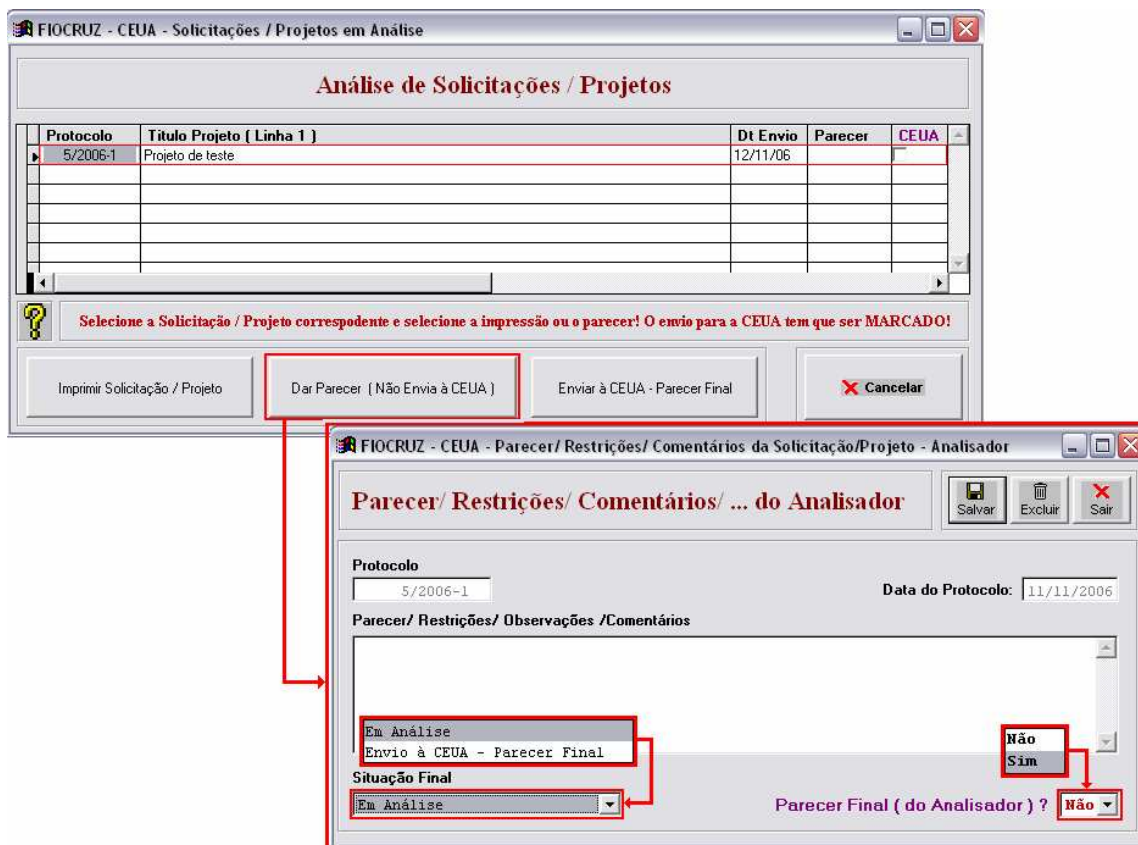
FIOCRUZ - CEUA - Solicitações / Projetos em Análise

Análise de Solicitações / Projetos

| Protocolo | Titulo Projeto ( Linha 1 ) | Dt Envio | Parecer | CEUA |
|---|---|---|---|---|
| 5/2006-1 | Projeto de teste | 12/11/06 | | |

Selecione a Solicitação / Projeto correspondente e selecione a impressão ou o parecer! O envio para a CEUA tem que ser MARCADO!

Imprimir Solicitação / Projeto

Dar Parecer ( Não Envia à CEUA )

Enviar à CEUA - Parecer Final

Cancelar

FIOCRUZ - CEUA - Parecer/ Restrições/ Comentários da Solicitação/Projeto - Analisador

Parecer/ Restrições/ Comentários/ ... do Analisador

Salvar Excluir Sair

Protocolo

5/2006-1

Data do Protocolo: 11/11/2006

Parecer/ Restrições/ Observações /Comentários

Em Análise
Envio à CEUA - Parecer Final

Não
Sim

Situação Final

Em Análise

Parecer Final ( do Analisador ) ? Não